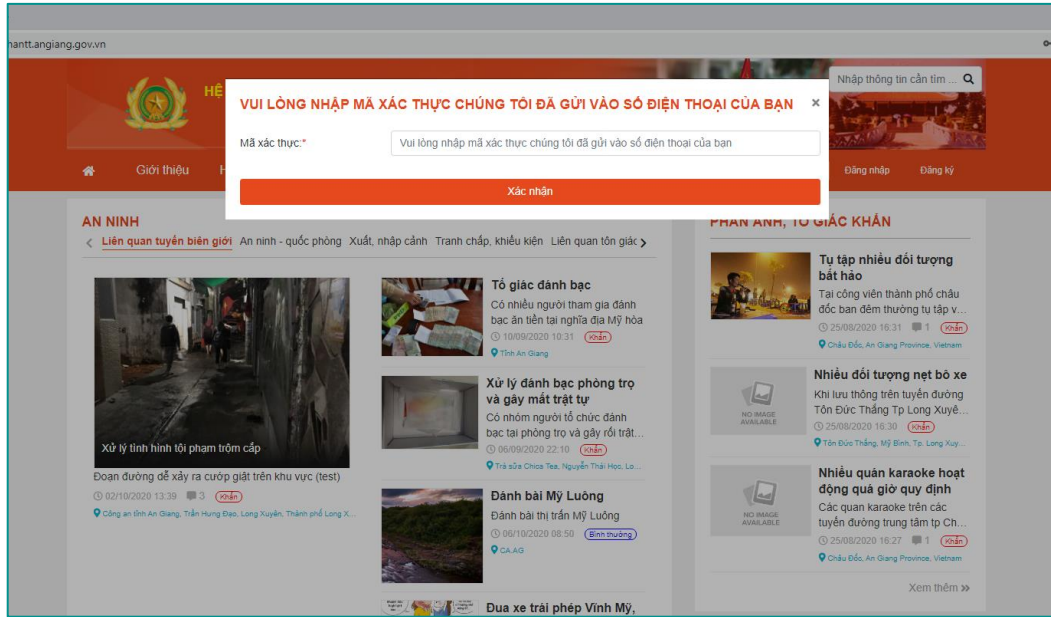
hantt.angiang.gov.vn

HỆ

Nhập thông tin cần tìm ...

VUI LÒNG NHẬP MÃ XÁC THỰC CHÚNG TÔI ĐÃ GỬI VÀO SỐ ĐIỆN THOẠI CỦA BẠN ×

Mã xác thực:* Vui lòng nhập mã xác thực chúng tôi đã gửi vào số điện thoại của bạn

Xác nhận

Giới thiệu H Đăng nhập Đăng ký

AN NINH

Liên quan tuyến biên giới An ninh - quốc phòng Xuất, nhập cảnh Tranh chấp, khiếu kiện Liên quan tôn giáo

Xử lý tình hình tội phạm trộm cắp

Đoạn đường dễ xảy ra cướp giật trên khu vực (test)

02/10/2020 13:39 3 Khẩn

Công an tỉnh An Giang, Trần Hưng Đạo, Long Xuyên, Thành phố Long X...

Tố giác đánh bạc

Có nhiều người tham gia đánh bạc ăn tiền tại nghĩa địa Mỹ hòa

10/09/2020 10:31 Khẩn

Tỉnh An Giang

Xử lý đánh bạc phòng trọ và gây mất trật tự

Có nhóm người tổ chức đánh bạc tại phòng trọ và gây rối trật...

06/09/2020 22:10 Khẩn

Trà sữa Chica Tea, Nguyễn Thái Học, Lo...

Đánh bài Mỹ Luông

Đánh bài thị trấn Mỹ Luông

06/10/2020 08:50 Bình thường

CA.AG

Đua xe trái phép Vĩnh Mỹ,

PHẢN ÁNH, TỐ GIÁC KHẨN

Tụ tập nhiều đối tượng bất hảo

Tại công viên thành phố châu đốc ban đêm thường tụ tập v...

25/08/2020 16:31 1 Khẩn

Châu Đốc, An Giang Province, Vietnam

Nhiều đối tượng nẹt bô xe

NO IMAGE AVAILABLE

Khi lưu thông trên tuyến đường Tôn Đức Thắng Tp Long Xuyê...

25/08/2020 16:30 Khẩn

Tôn Đức Thắng, Mỹ Bình, Tp. Long Xuy...

Nhiều quán karaoke hoạt động quá giờ quy định

NO IMAGE AVAILABLE

Các quan karaoke trên các tuyến đường trung tâm tp Ch...

25/08/2020 16:27 1 Khẩn

Châu Đốc, An Giang Province, Vietnam

Xem thêm »